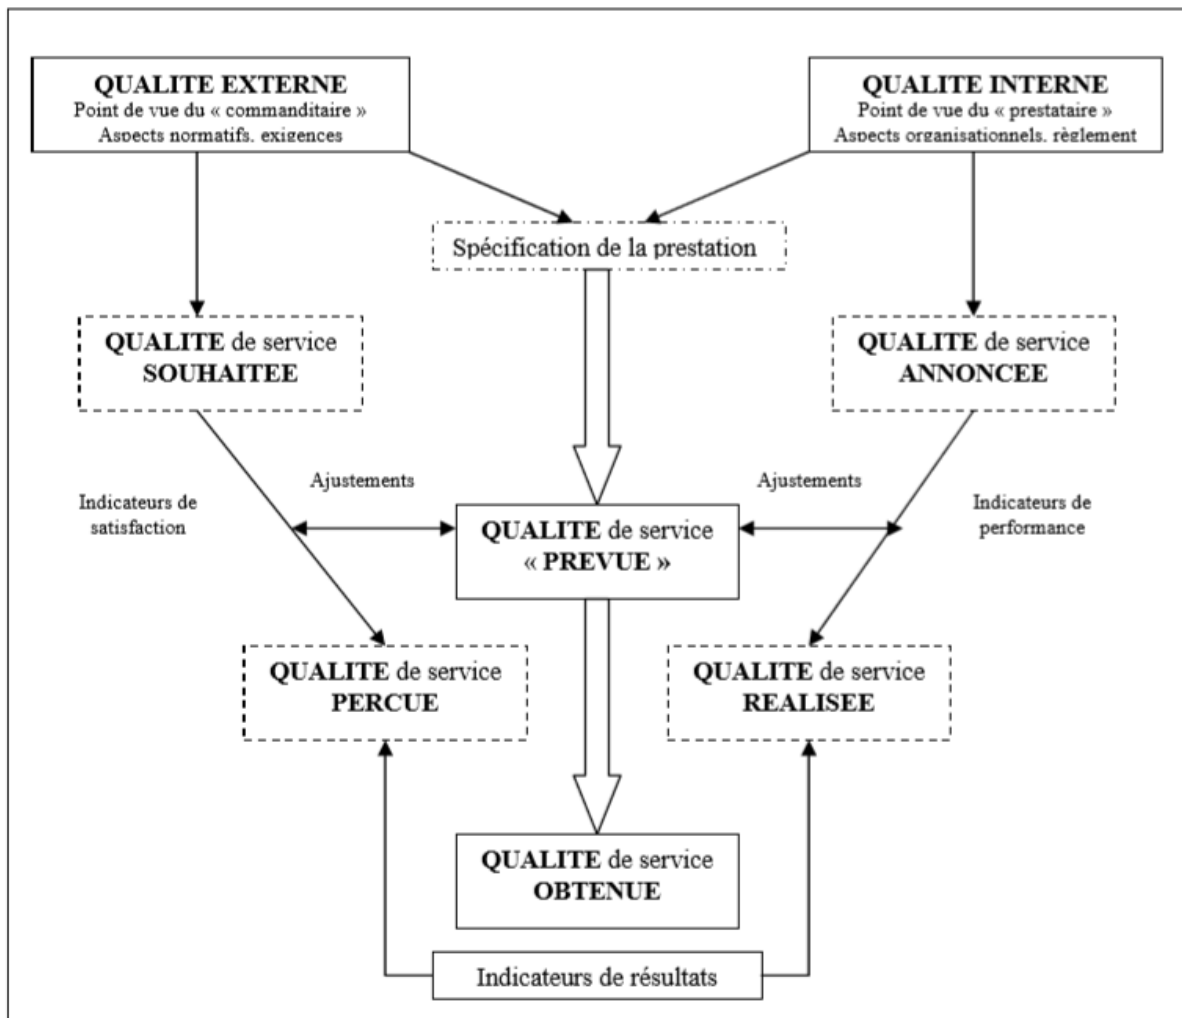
QUALITE EXTERNE
Point de vue du « commanditaire »
Aspects normatifs, exigences

QUALITE INTERNE
Point de vue du « prestataire »
Aspects organisationnels, règlement

Spécification de la prestation

QUALITE de service
SOUHAITEE

QUALITE de service
ANNONCEE

Ajustements

Ajustements

Indicateurs de satisfaction

Indicateurs de performance

QUALITE de service
« PREVUE »

QUALITE de service
PERCUE

QUALITE de service
REALISEE

QUALITE de service
OBTENUE

Indicateurs de résultats